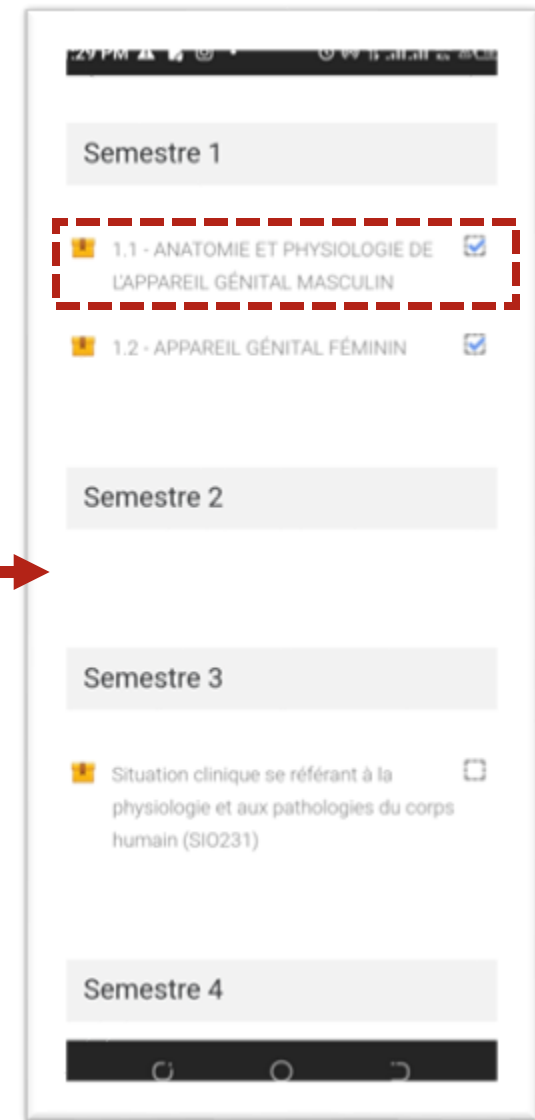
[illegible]

Semestre 1

1.1 - ANATOMIE ET PHYSIOLOGIE DE L'APPAREIL GÉNITAL MASCULIN

1.2 - APPAREIL GÉNITAL FÉMININ

Semestre 2

Semestre 3

Situation clinique se référant à la physiologie et aux pathologies du corps humain (SIO231)

Semestre 4